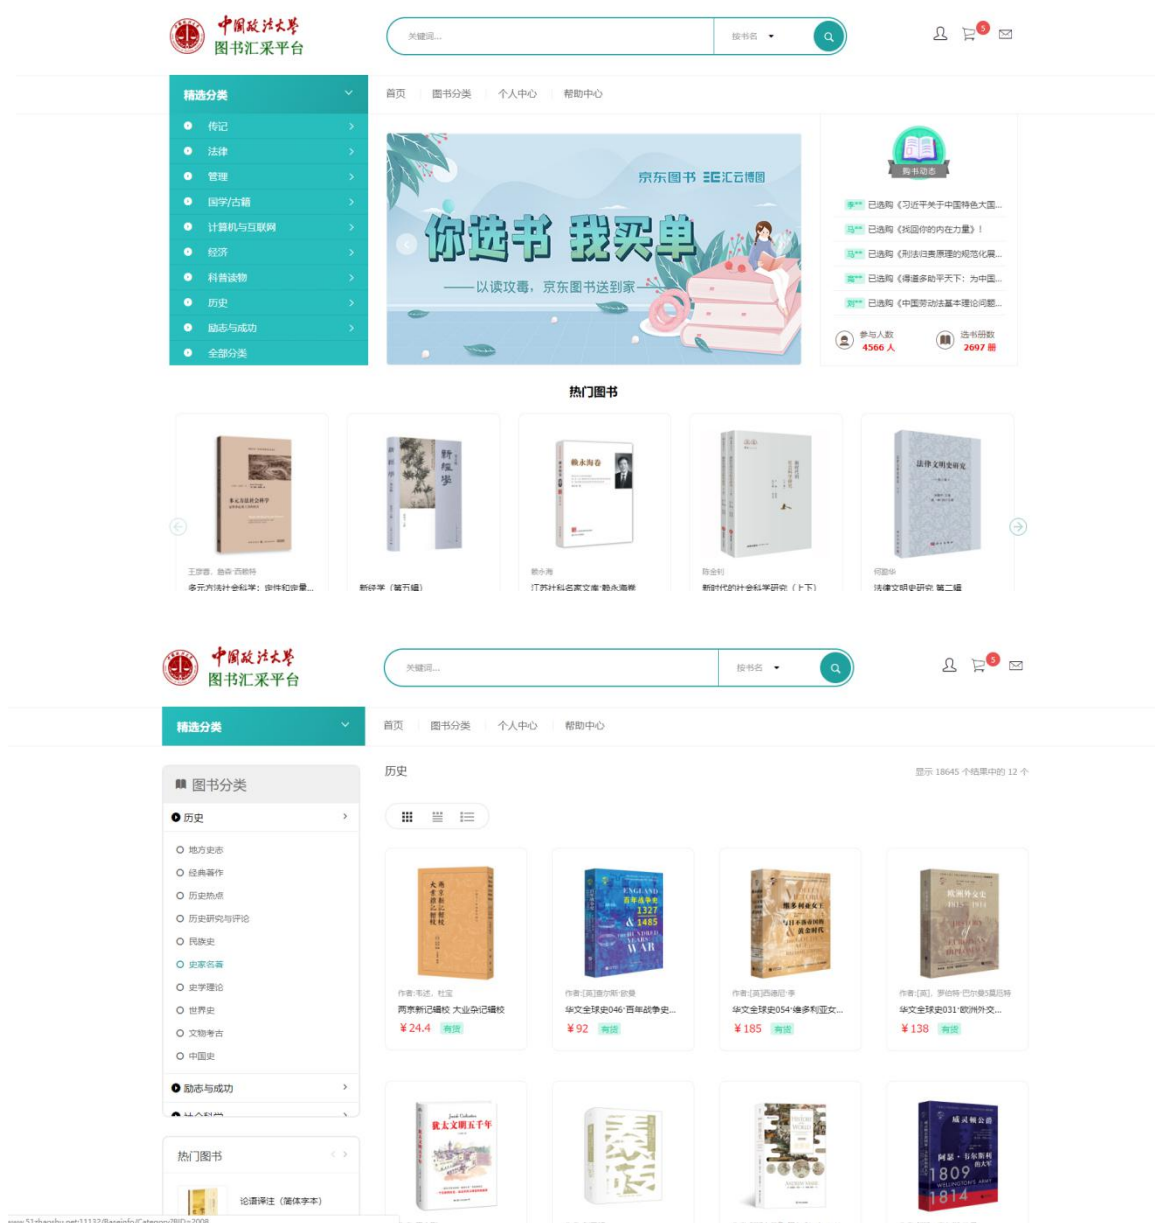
中国政法大学
图书汇采平台

关键词...
按书名

精选分类
传记
法律
管理
国学/古籍
计算机与互联网
经济
科普读物
历史
励志与成功
全部分类

首页 图书分类 个人中心 帮助中心

京东图书 汇云博图
你选书 我买单
——以读攻毒，京东图书送到家——

购书动态
已选购《习近平关于中国特色大国...
已选购《找回你的内在力量》！
已选购《刑法归责原理的规范化展...
已选购《得道多助平天下：为中国...
已选购《中国劳动法基本理论问题...
参与人数 4566 人
选书册数 2697 册

热门图书
王彦君、路易·西格特
多元方法社会科学：步伐和步骤...
新经学（第五辑）
赖永海
江苏社科名家文库·赖永海卷
陈金钊
新时代的社会科学研究（上下）
何勤华
法律文明史研究 第二辑

中国政法大学
图书汇采平台

关键词...
按书名

精选分类

首页 图书分类 个人中心 帮助中心

图书分类
历史
地方史志
经典著作
历史热点
历史研究与评论
民族史
史家名著
史学理论
世界史
文物考古
中国史
励志与成功
社会科学

历史
显示 18645 个结果中的 12 个

作者:韦述、杜宝
两京新记辑校 大业杂记辑校
¥24.4 有货

作者:[英]詹尔斯·欧曼
华文全球史046·百年战争史...
¥92 有货

作者:[英]西德尼·李
华文全球史054·维多利亚女...
¥185 有货

作者:[英]、罗伯特·巴尔蒙尼特
华文全球史031·欧洲外交...
¥138 有货

热门图书
论语译注（简体字本）

www.51zhanshu.net/1132/Bookinfo/Category?BID=2008